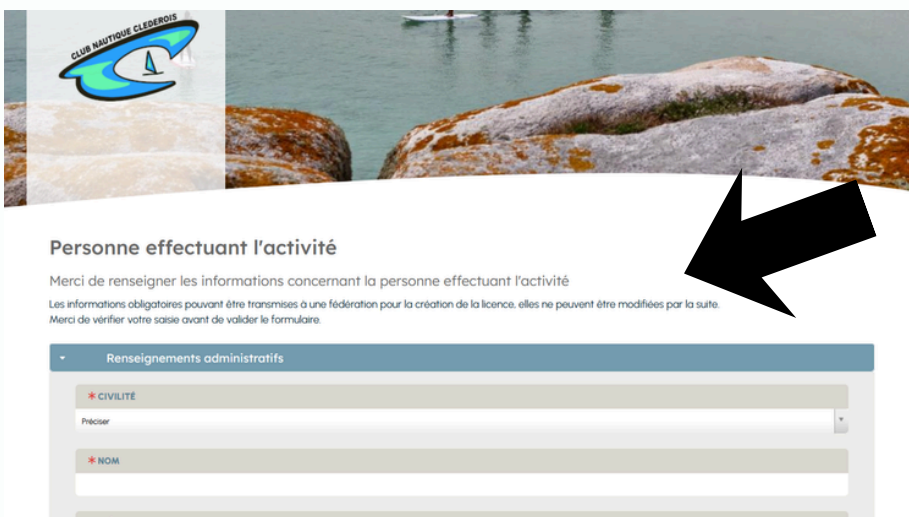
CLUB NAUTIQUE CLEDEROIS

Personne effectuant l'activité

Merci de renseigner les informations concernant la personne effectuant l'activité

Les informations obligatoires pouvant être transmises à une fédération pour la création de la licence, elles ne peuvent être modifiées par la suite.
Merci de vérifier votre saisie avant de valider le formulaire.

Renseignements administratifs

* CIVILITÉ

Préciser

* NOM